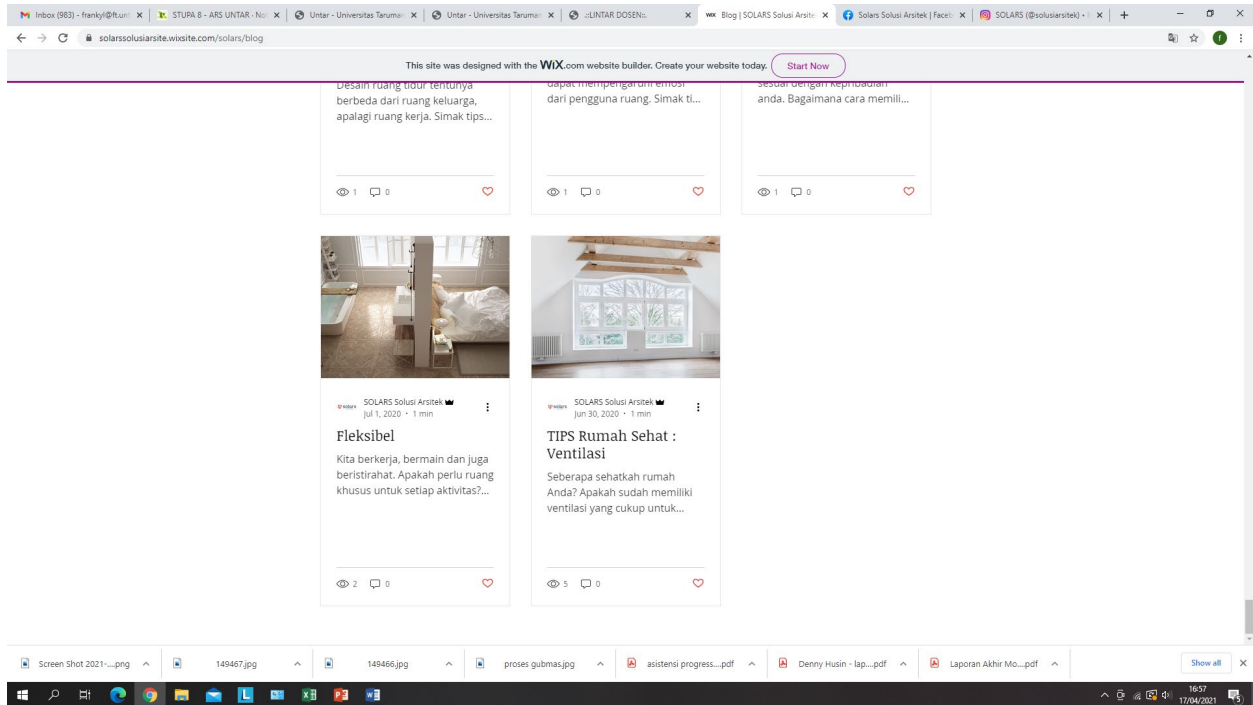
Inbox (983) - frankyl@ft.unt | STUPA 8 - ARS UNTAR - No | Untar - Universitas Taruman | Untar - Universitas Taruman | ::LINTAR DOSEN:: | Blog | SOLARS Solusi Arsite | Solars Solusi Arsitek | Faceb | SOLARS (@solusiarsitek) • | +

solarssolusiarsite.wixsite.com/solars/blog

This site was designed with the WiX.com website builder. Create your website today. Start Now

Desain ruang tidur tentunya berbeda dari ruang keluarga, apalagi ruang kerja. Simak tips...

1 0

dapat mempengaruhi emosi dari pengguna ruang. Simak ti...

1 0

sesuai dengan kepribadian anda. Bagaimana cara memili...

1 0

SOLARS Solusi Arsitek
Jul 1, 2020 · 1 min

Fleksibel

Kita berkerja, bermain dan juga beristirahat. Apakah perlu ruang khusus untuk setiap aktivitas?...

2 0

SOLARS Solusi Arsitek
Jun 30, 2020 · 1 min

TIPS Rumah Sehat : Ventilasi

Seberapa sehatkah rumah Anda? Apakah sudah memiliki ventilasi yang cukup untuk...

5 0

Screen Shot 2021-....png | 149467.jpg | 149466.jpg | proses gubmas.jpg | asistensi progress....pdf | Denny Husin - lap....pdf | Laporan Akhir Mo....pdf | Show all

16:57
17/04/2021